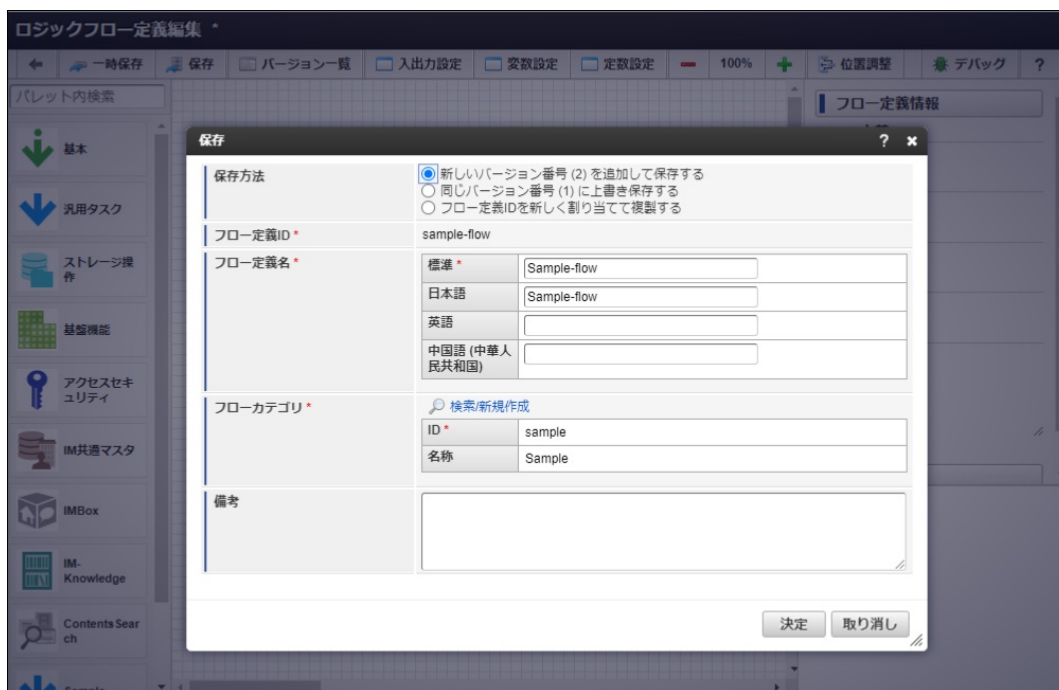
ロジックフロー定義編集 *

一時保存 保存 バージョン一覧 入出力設定 変数設定 定数設定 100% 位置調整 デバッグ ?

パレット内検索

基本

汎用タスク

ストレージ操作

基盤機能

アクセスセキュリティ

IM共通マスタ

IMBox

IM-Knowledge

ContentsSearch

フロー定義情報

保存 ? ×

保存方法
新しいバージョン番号 (2) を追加して保存する
同じバージョン番号 (1) に上書き保存する
フロー定義IDを新しく割り当てて複製する

フロー定義ID * sample-flow

フロー定義名 *

| 標準 * | Sample-flow |
|---|---|
| 日本語 | Sample-flow |
| 英語 | |
| 中国語 (中華人民共和国) | |

フローカテゴリ *
検索/新規作成

| ID * | sample |
|---|---|
| 名称 | Sample |

備考

決定 取り消し